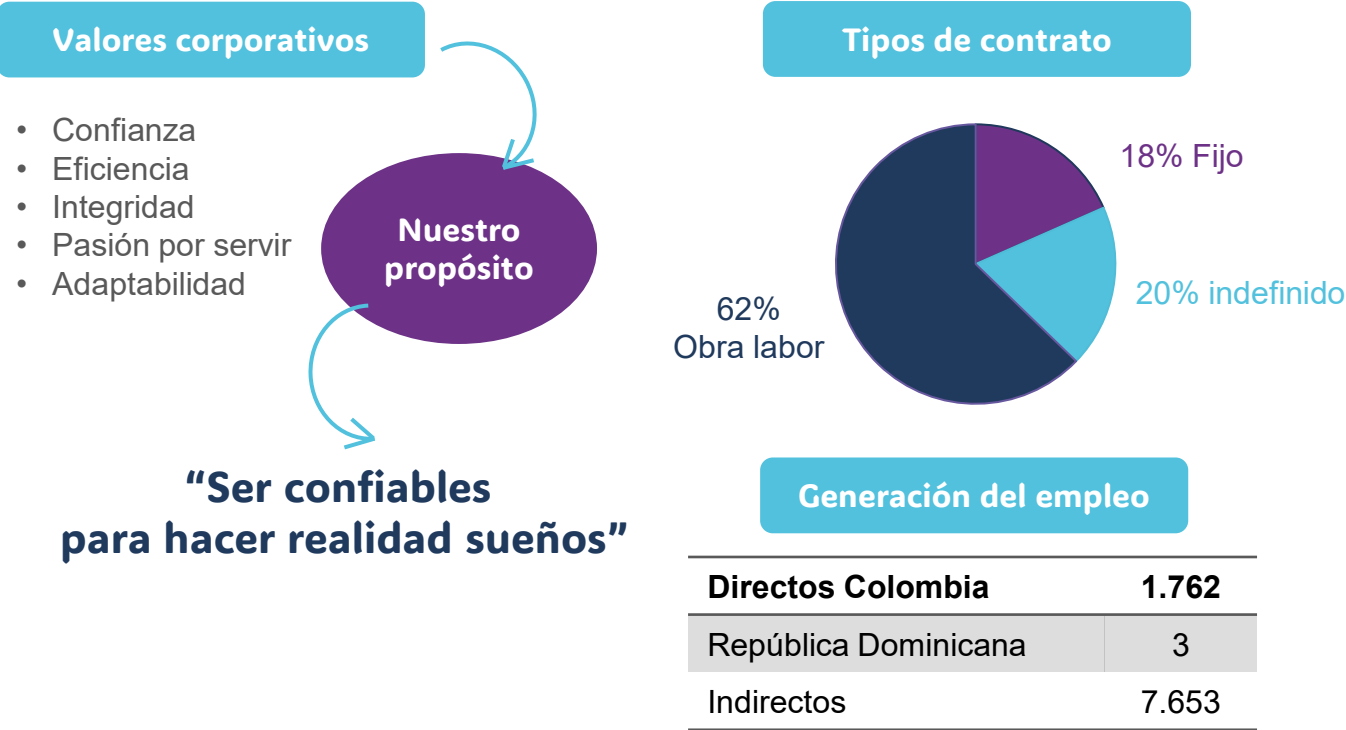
Valores corporativos

- Confianza
- Eficiencia
- Integridad
- Pasión por servir
- Adaptabilidad

Nuestro propósito

"Ser confiables para hacer realidad sueños"

Tipos de contrato

18% Fijo

20% indefinido

62% Obra labor

Generación del empleo

| **Directos Colombia** | **1.762** |
|---|---|
| República Dominicana | 3 |
| Indirectos | 7.653 |